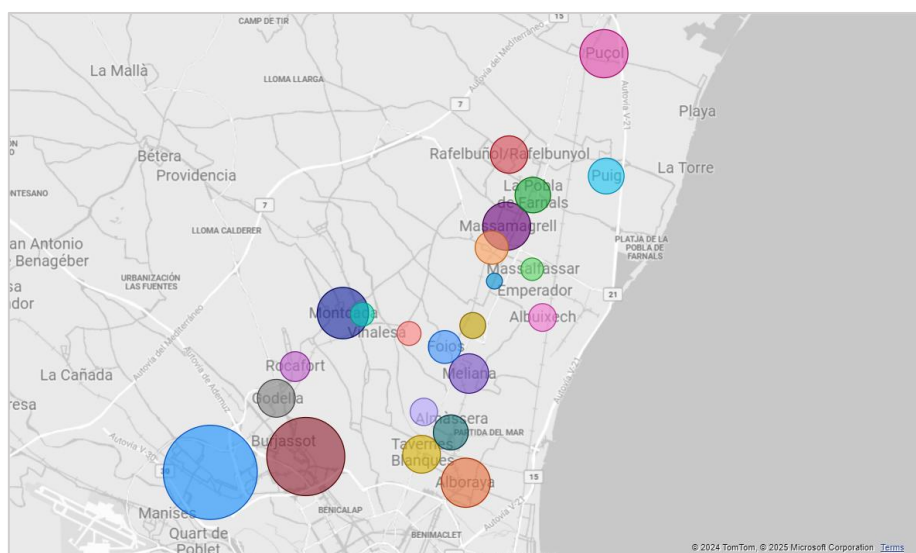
CAMP DE TIR
15
La Mallà
LLOMA LLARGA
Autovia del Mediterráneo
Puçol
7
Playa
Autovia V-21
Bétera
Rafelbunyol/Rafelbunyol
Providencia
Puig
La Torre
NTESANO
La Pobla de Farnals
7
Massamagrell
LLOMA CALDERER
PLATJA DE LA POBLA DE FARNALS
an Antonio
Benagéber
Massalfassar
URBANIZACIÓN LAS FUENTES
Emperador
21
sa
dor
Montcada
Albuixech
Vinalesa
Foios
Autovia del Mediterráneo
Rocafort
Meliana
La Cañada
Autovia V-21
resa
Godella
Almàssera
Autovia de Ademuz
PARTIDA DEL MAR
Burjassot
Tavernes Blanques
Autovia V-30
15
Alboraya
Manises
BENICALAP
Quart de Poblet
BENIMACLET
© 2024 TomTom, © 2025 Microsoft Corporation Terms